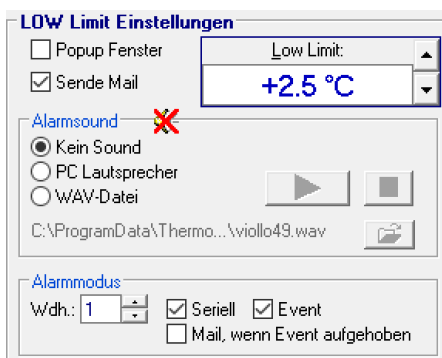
LOW Limit Einstellungen

☐ Popup Fenster

☑ Sende Mail

Low Limit:

+2.5 °C

Alarmsound

◉ Kein Sound

○ PC Lautsprecher

○ WAV-Datei

C:\ProgramData\Thermo...\viollo49.wav

Alarmmodus

Wdh.: 1

☑ Seriell ☑ Event

☐ Mail, wenn Event aufgehoben